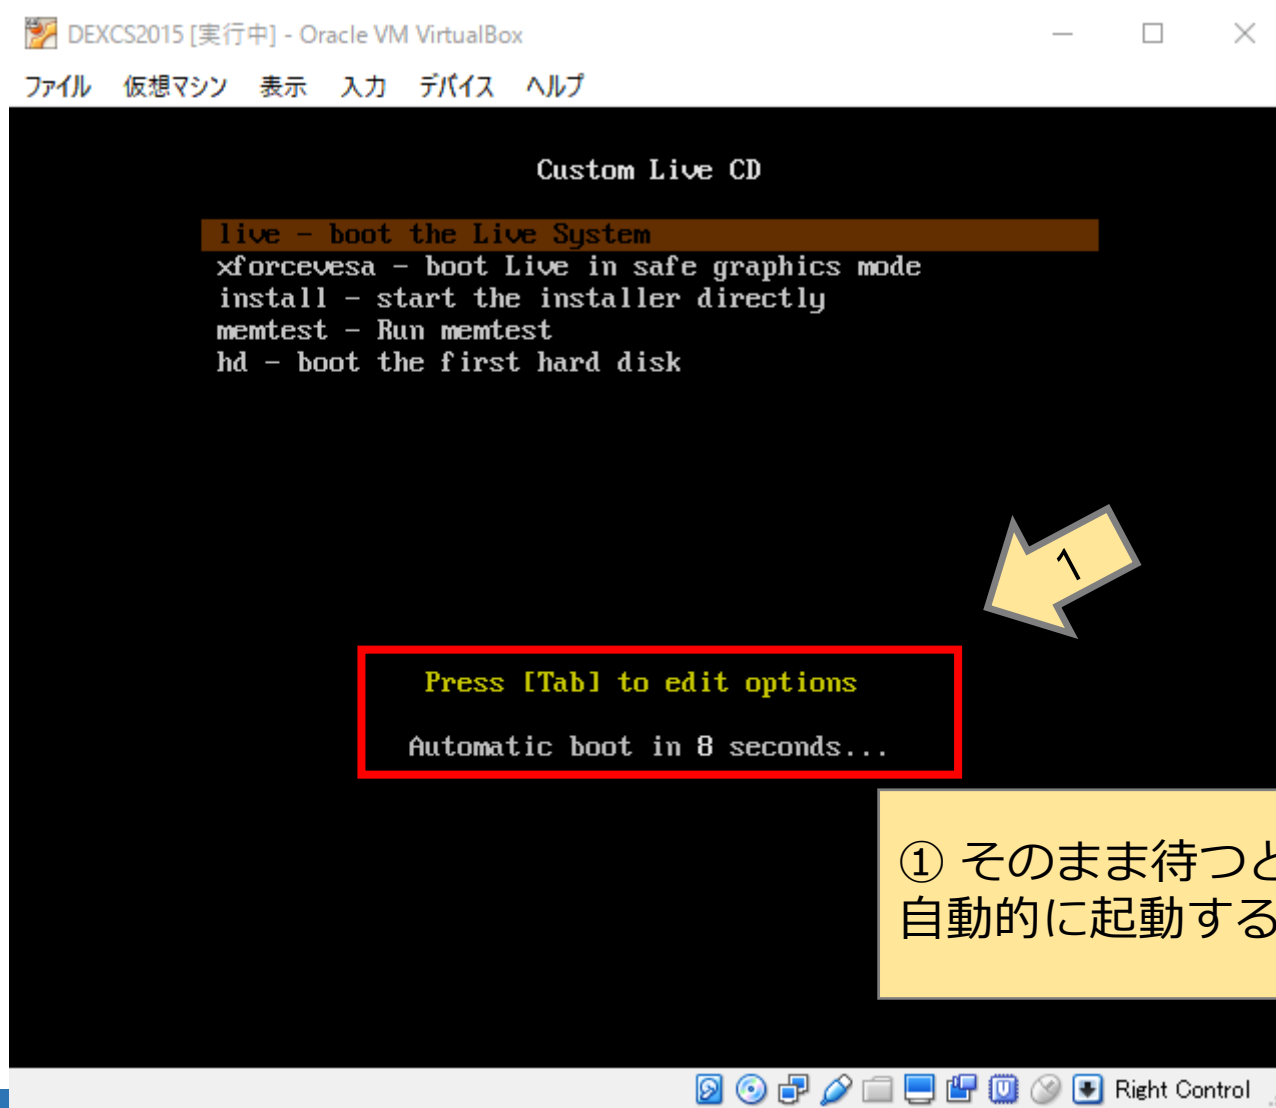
DEXCS2015 [実行中] - Oracle VM VirtualBox

ファイル　仮想マシン　表示　入力　デバイス　ヘルプ

Custom Live CD

live - boot the Live System
xforcevesa - boot Live in safe graphics mode
install - start the installer directly
memtest - Run memtest
hd - boot the first hard disk

1

Press [Tab] to edit options

Automatic boot in 8 seconds...

① そのまま待つと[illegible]
自動的に起動する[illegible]

Right Control